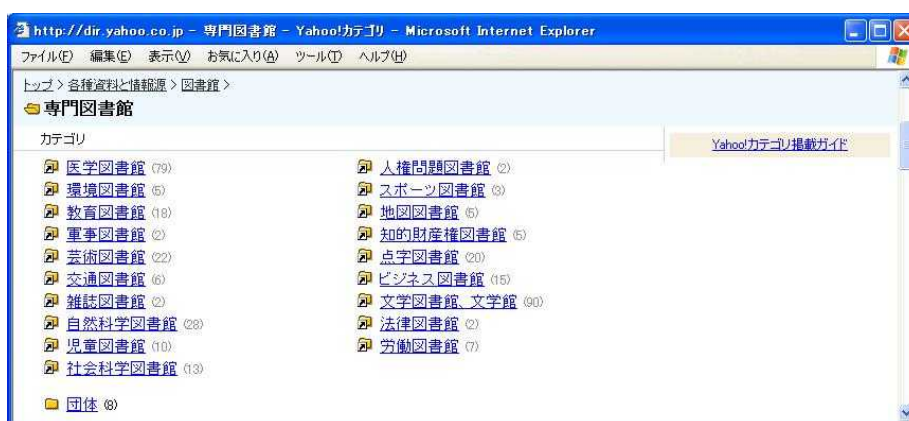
http://dir.yahoo.co.jp - 専門図書館 - Yahoo!カテゴリ - Microsoft Internet Explorer

ファイル(F) 編集(E) 表示(V) お気に入り(A) ツール(T) ヘルプ(H)

トップ > 各種資料と情報源 > 図書館 >

専門図書館

カテゴリ

Yahoo!カテゴリ掲載ガイド

医学図書館 (79)
環境図書館 (5)
教育図書館 (18)
軍事図書館 (2)
芸術図書館 (22)
交通図書館 (6)
雑誌図書館 (2)
自然科学図書館 (28)
児童図書館 (10)
社会科学図書館 (13)

人権問題図書館 (2)
スポーツ図書館 (3)
地図図書館 (5)
知的財産権図書館 (5)
点字図書館 (20)
ビジネス図書館 (15)
文学図書館、文学館 (90)
法律図書館 (2)
労働図書館 (7)

団体 (8)